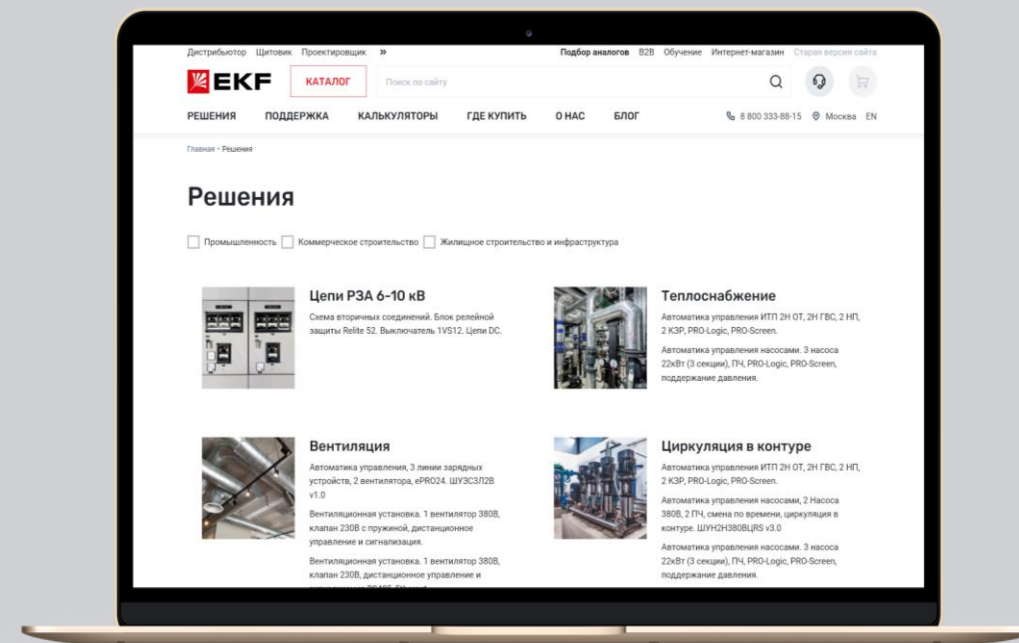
Дистрибьютор Щитовик Проектировщик »

Подбор аналогов B2B Обучение Интернет-магазин Старая версия сайта

EKF КАТАЛОГ Поиск по сайту

РЕШЕНИЯ ПОДДЕРЖКА КАЛЬКУЛЯТОРЫ ГДЕ КУПИТЬ О НАС БЛОГ

8 800 333-88-15 Москва EN

Главная › Решения

Решения

Промышленность Коммерческое строительство Жилищное строительство и инфраструктура

Цепи РЗА 6-10 кВ

Схема вторичных соединений. Блок релейной защиты Relite 52. Выключатель 1VS12. Цепи DC.

Теплоснабжение

Автоматика управления ИТП 2Н ОТ, 2Н ГВС, 2 НП, 2 КЗР, PRO-Logic, PRO-Screen.

Автоматика управления насосами. 3 насоса 22кВт (3 секции), ПЧ, PRO-Logic, PRO-Screen, поддержание давления.

Вентиляция

Автоматика управления, 3 линии зарядных устройств, 2 вентилятора, ePRO24. ШУЗСЗЛ2В v1.0

Вентиляционная установка. 1 вентилятор 380В, клапан 230В с пружиной, дистанционное управление и сигнализация.

Вентиляционная установка. 1 вентилятор 380В, клапан 230В, дистанционное управление и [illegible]

Циркуляция в контуре

Автоматика управления ИТП 2Н ОТ, 2Н ГВС, 2 НП, 2 КЗР, PRO-Logic, PRO-Screen.

Автоматика управления насосами, 2 Насоса 380В, 2 ПЧ, смена по времени, циркуляция в контуре. ШУН2Н380ВЦRS v3.0

Автоматика управления насосами. 3 насоса 22кВт (3 секции), ПЧ, PRO-Logic, PRO-Screen, поддержание давления.